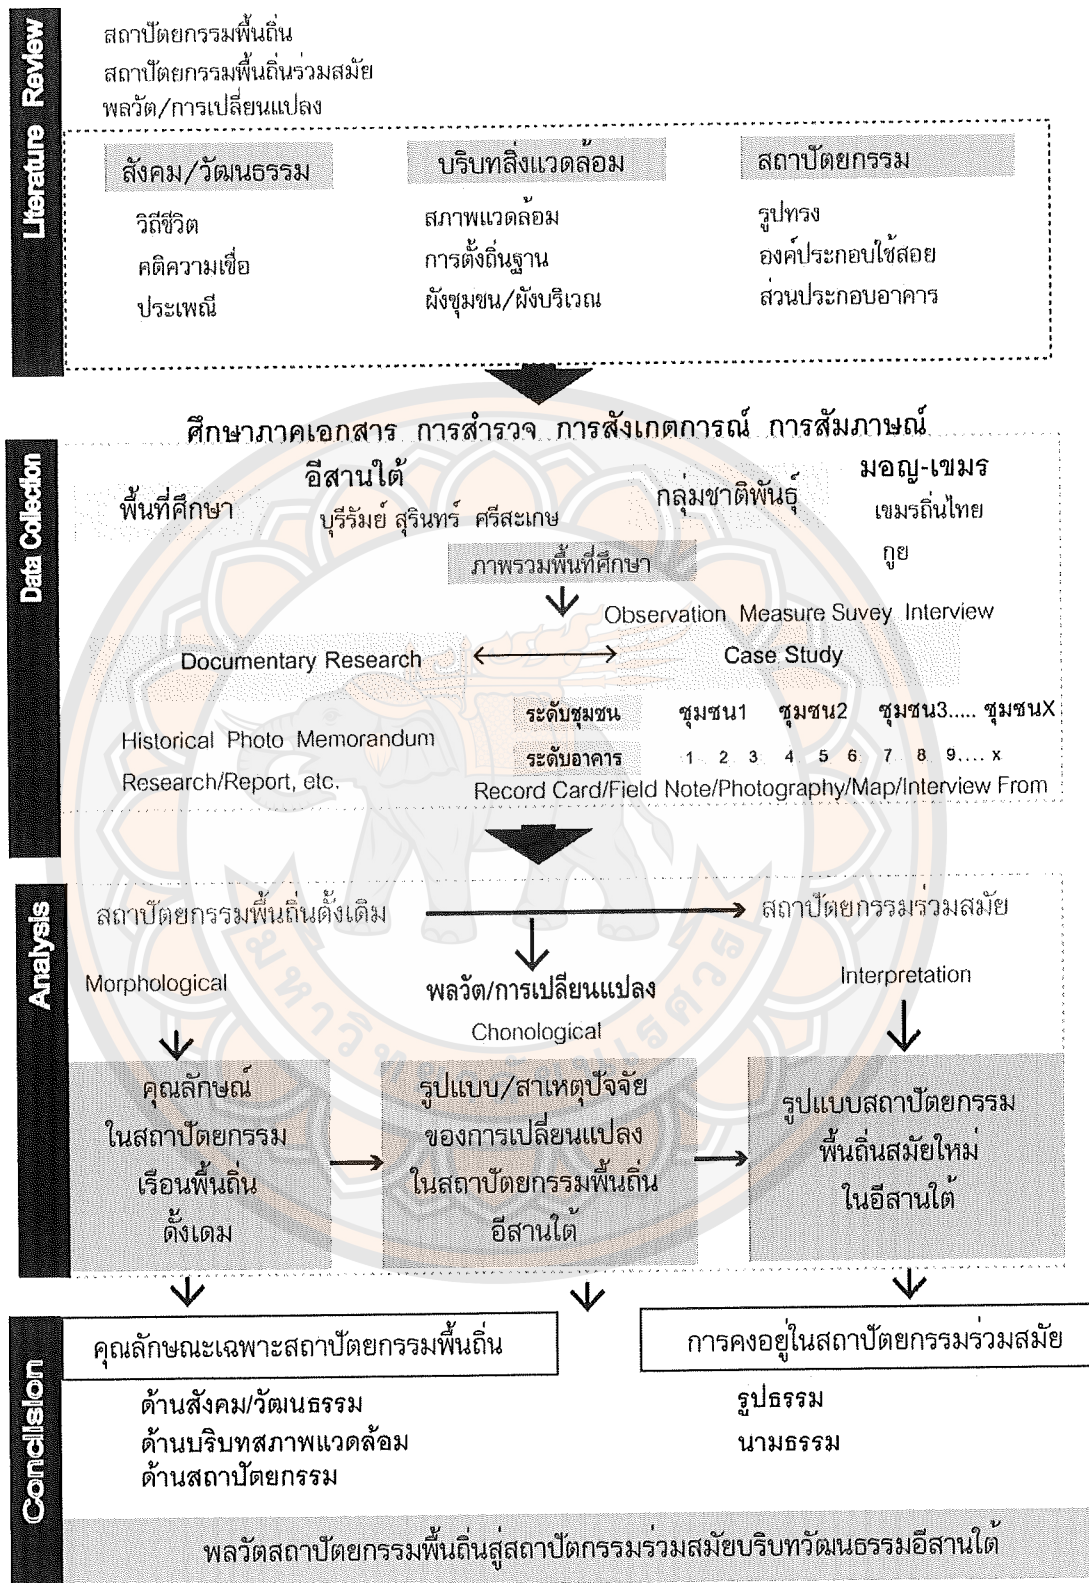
Literature Review

สถาปัตยกรรมพื้นถิ่น
สถาปัตยกรรมพื้นถิ่นร่วมสมัย
พลวัต/การเปลี่ยนแปลง

สังคม/วัฒนธรรม
วิถีชีวิต
คติความเชื่อ
ประเพณี

บริบทสิ่งแวดล้อม
สภาพแวดล้อม
การตั้งถิ่นฐาน
ผังชุมชน/ผังบริเวณ

สถาปัตยกรรม
รูปทรง
องค์ประกอบใช้สอย
ส่วนประกอบอาคาร

Data Collection

ศึกษาภาคเอกสาร การสำรวจ การสังเกตการณ์ การสัมภาษณ์

พื้นที่ศึกษา
อีสานใต้
บุรีรัมย์ สุรินทร์ ศรีสะเกษ

กลุ่มชาติพันธุ์
มอญ-เขมร
เขมรถิ่นไทย
กูย

ภาพรวมพื้นที่ศึกษา

Observation Measure Suvey Interview

Documentary Research

Case Study

Historical Photo Memorandum
Research/Report, etc.

ระดับชุมชน ชุมชน1 ชุมชน2 ชุมชน3..... ชุมชนX
ระดับอาคาร 1 2 3 4 5 6 7 8 9.... x

Record Card/Field Note/Photography/Map/Interview From

Analysis

สถาปัตยกรรมพื้นถิ่นดั้งเดิม
สถาปัตยกรรมร่วมสมัย

Morphological
พลวัต/การเปลี่ยนแปลง
Chonological
Interpretation

คุณลักษณ์ในสถาปัตยกรรมเรือนพื้นถิ่นดั้งเดิม

รูปแบบ/สาเหตุปัจจัยของการเปลี่ยนแปลงในสถาปัตยกรรมพื้นถิ่นอีสานใต้

รูปแบบสถาปัตยกรรมพื้นถิ่นสมัยใหม่ในอีสานใต้

Concllsion

คุณลักษณะเฉพาะสถาปัตยกรรมพื้นถิ่น
ด้านสังคม/วัฒนธรรม
ด้านบริบทสภาพแวดล้อม
ด้านสถาปัตยกรรม

การคงอยู่ในสถาปัตยกรรมร่วมสมัย
รูปธรรม
นามธรรม

พลวัตสถาปัตยกรรมพื้นถิ่นสู่สถาปัตกรรมร่วมสมัยบริบทวัฒนธรรมอีสานใต้